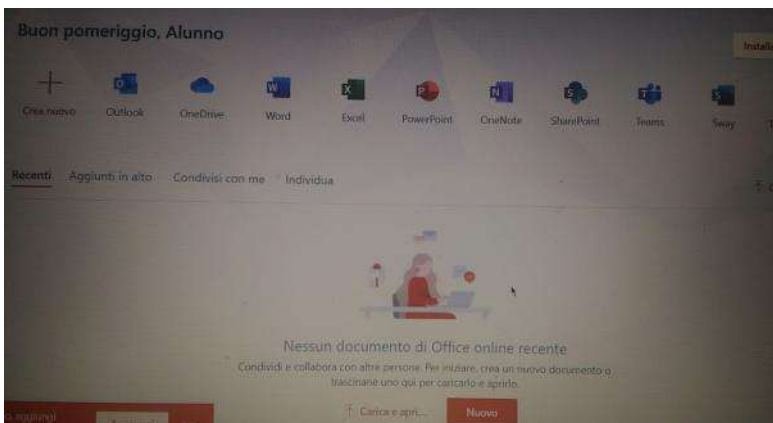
Buon pomeriggio, Alunno

Installa

Crea nuovo

Outlook

OneDrive

Word

Excel

PowerPoint

OneNote

SharePoint

Teams

Sway

Recenti

Aggiunti in alto

Condivisi con me

Individua

Nessun documento di Office online recente

Condividi e collabora con altre persone. Per iniziare, crea un nuovo documento o trascinane uno qui per caricarlo e aprirlo.

Carica e apri...

Nuovo

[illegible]